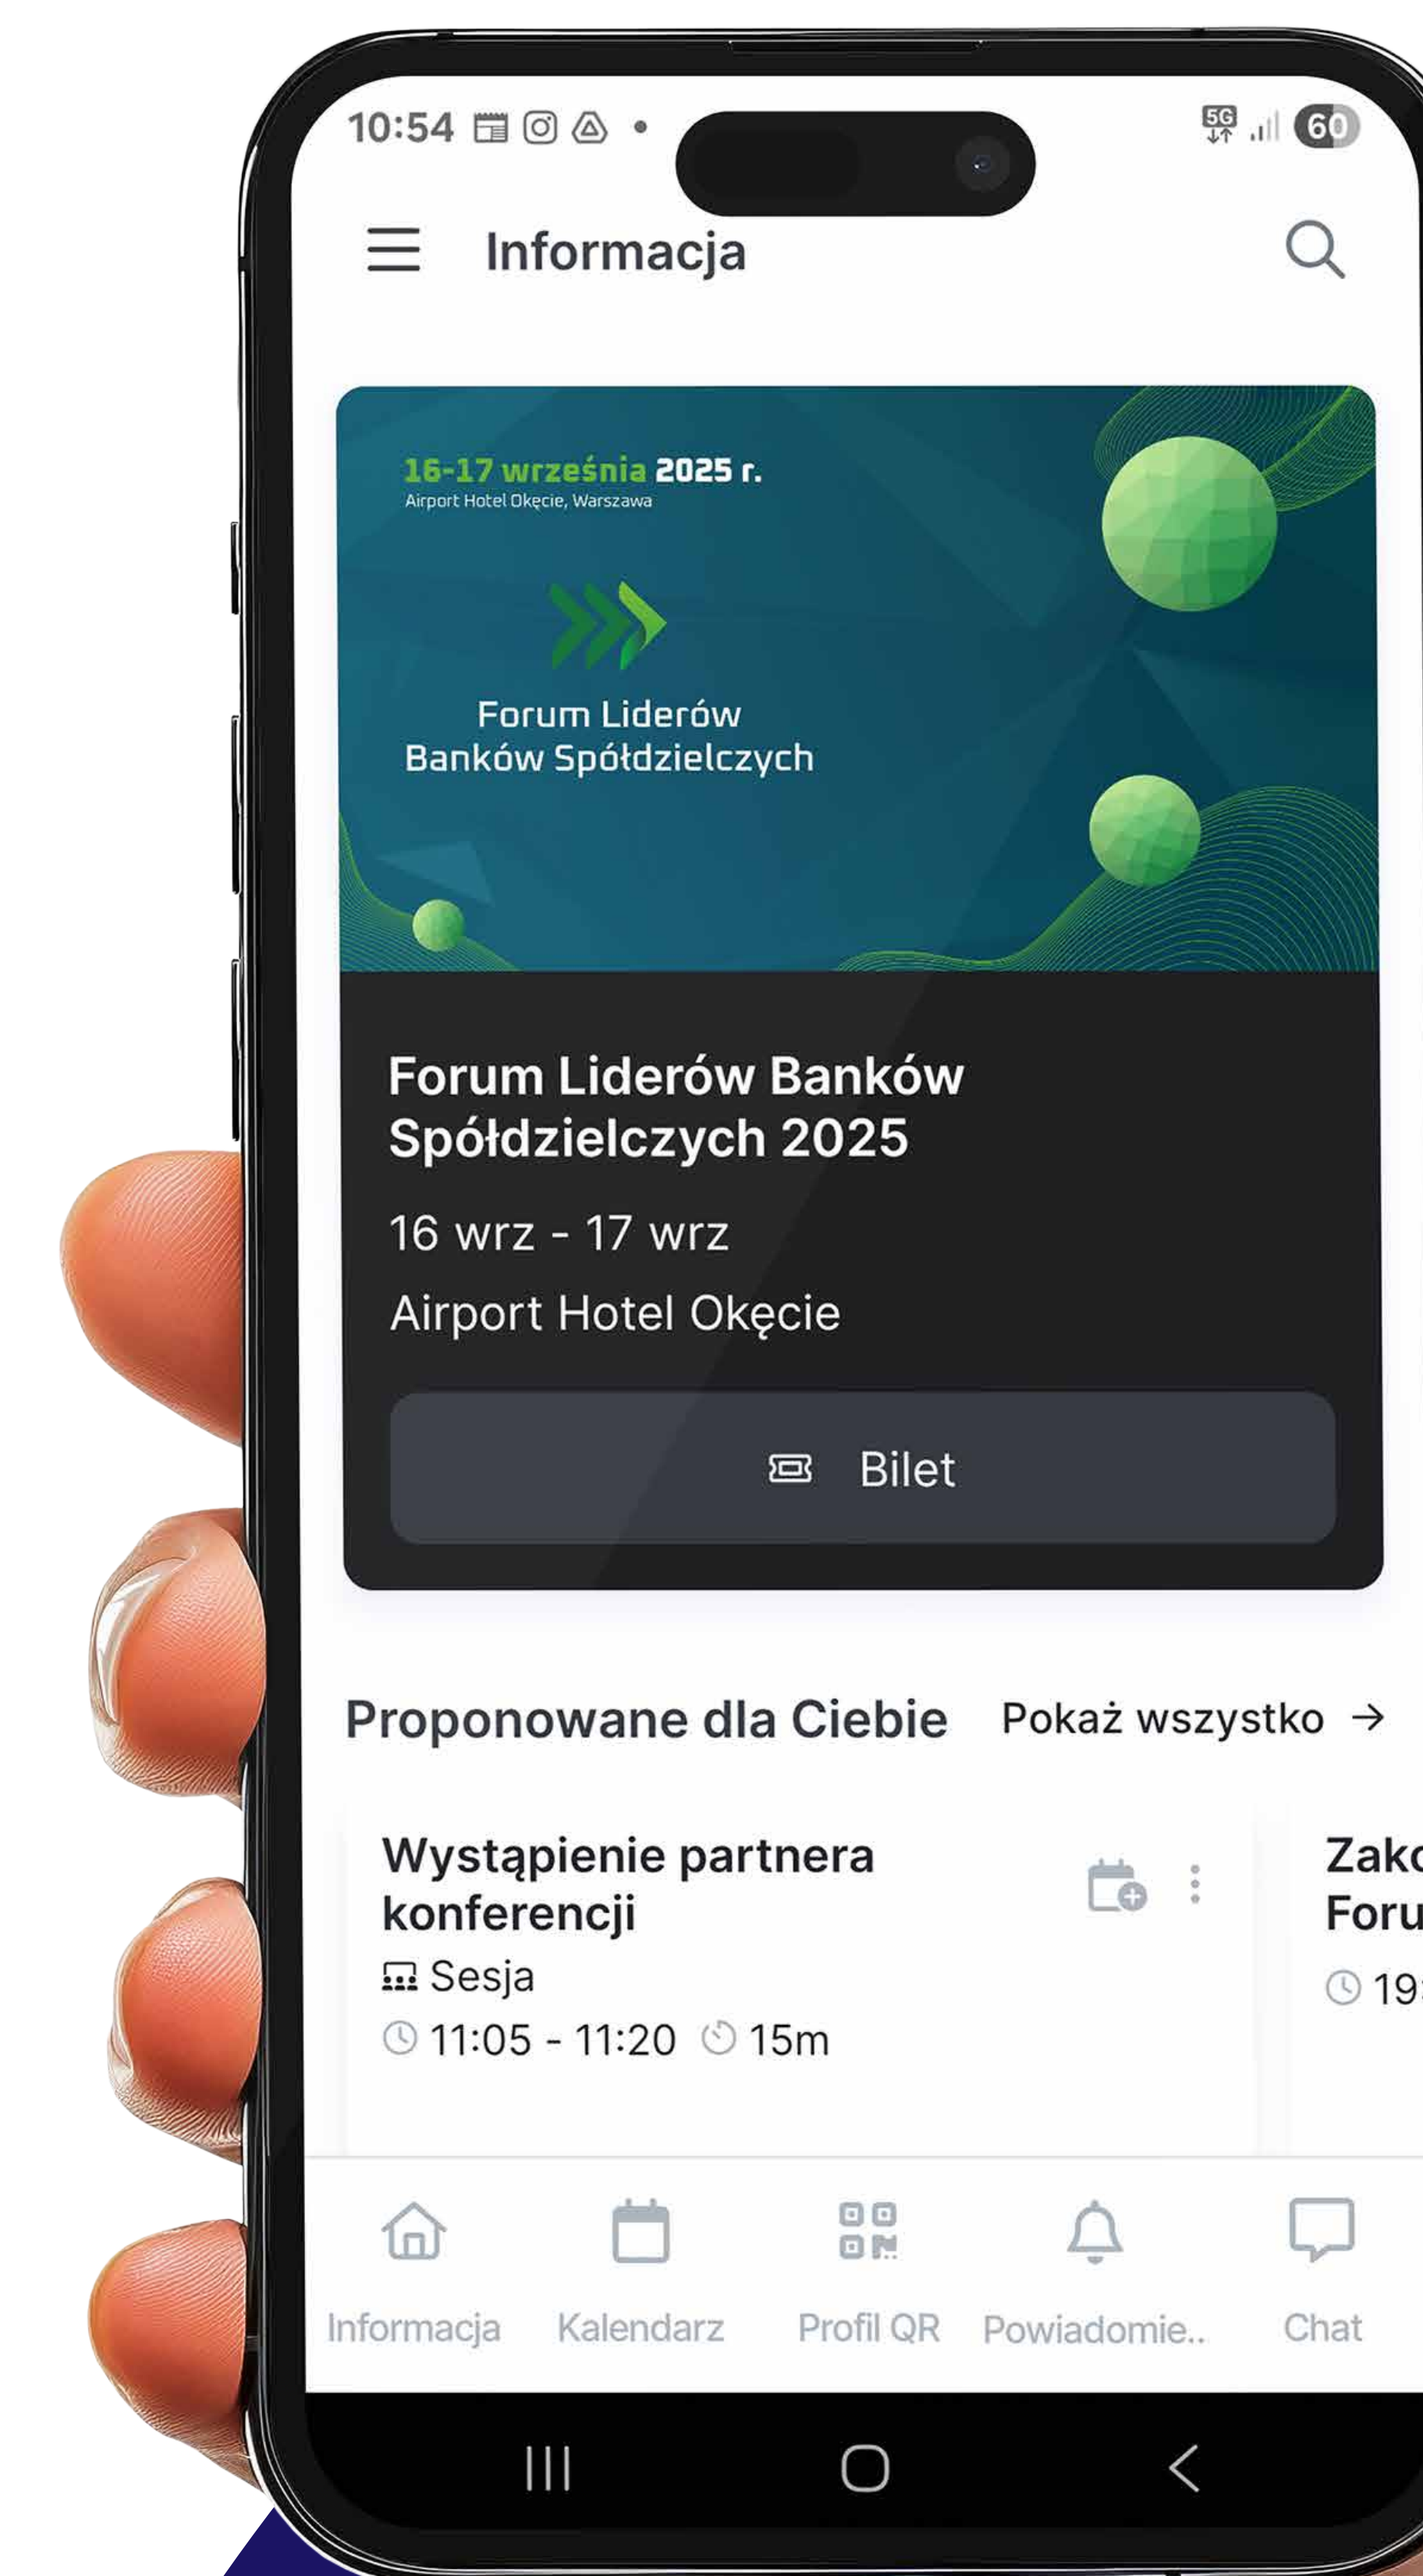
10:54 • 5G 60

Informacja

16-17 września 2025 r.
Airport Hotel Okęcie, Warszawa

Forum Liderów Banków Spółdzielczych

Forum Liderów Banków Spółdzielczych 2025

16 wrz - 17 wrz

Airport Hotel Okęcie

Bilet

Proponowane dla Ciebie Pokaż wszystko →

Wystąpienie partnera konferencji
Sesja
11:05 - 11:20 15m

Zako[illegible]
Foru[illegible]
19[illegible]

Informacja Kalendarz Profil QR Powiadomie.. Chat